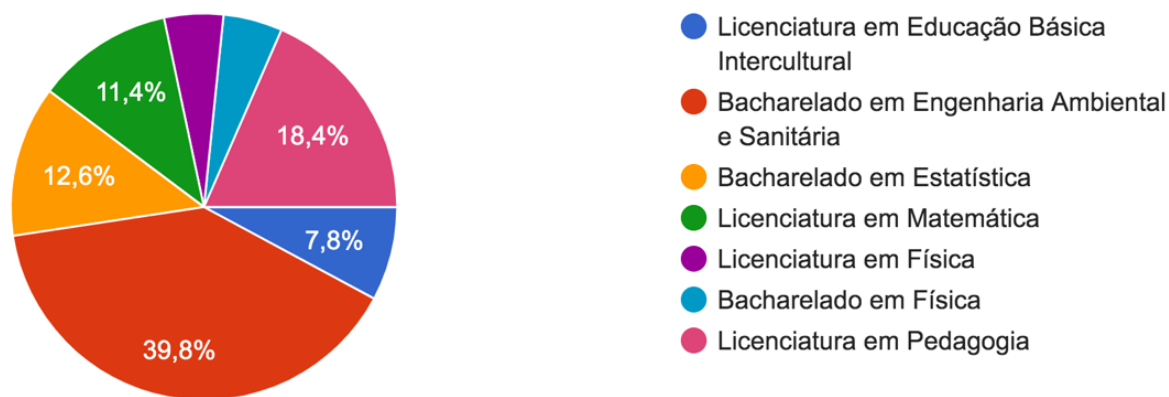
11,4%

18,4%

12,6%

7,8%

39,8%

Licenciatura em Educação Básica Intercultural
Bacharelado em Engenharia Ambiental e Sanitária
Bacharelado em Estatística
Licenciatura em Matemática
Licenciatura em Física
Bacharelado em Física
Licenciatura em Pedagogia